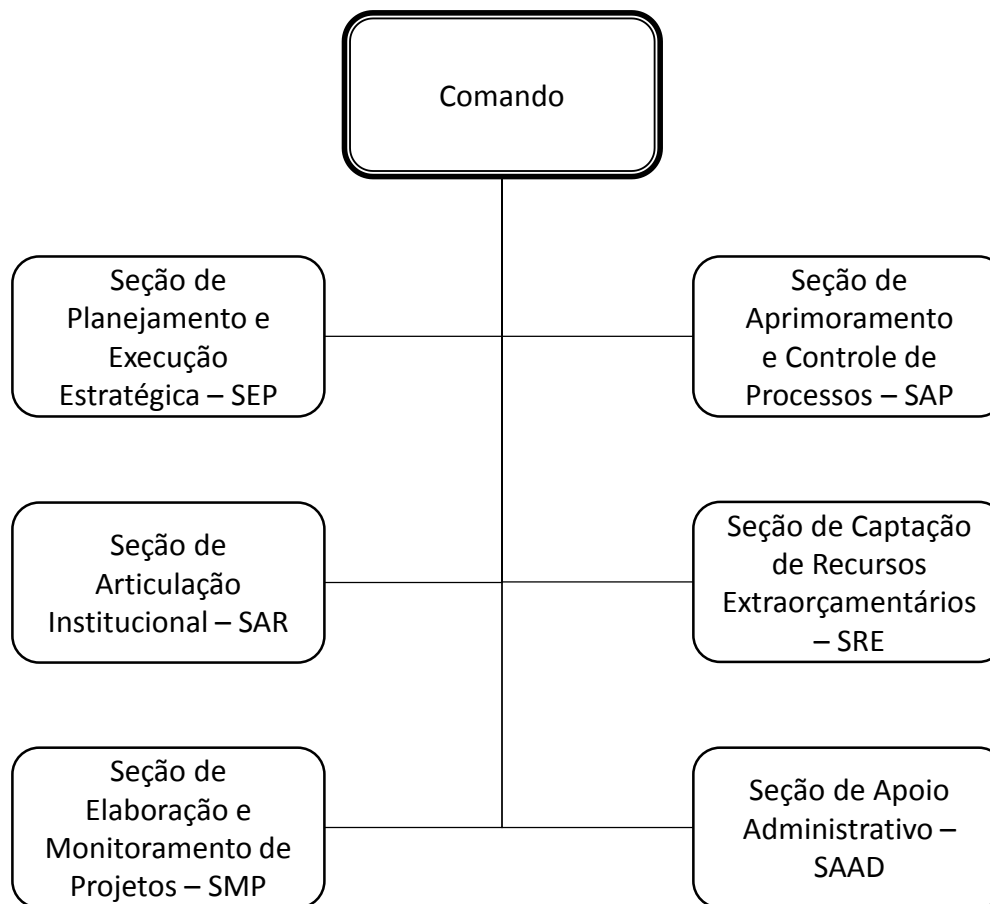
Comando

Seção de Planejamento e Execução Estratégica – SEP

Seção de Aprimoramento e Controle de Processos – SAP

Seção de Articulação Institucional – SAR

Seção de Captação de Recursos Extraorçamentários – SRE

Seção de Elaboração e Monitoramento de Projetos – SMP

Seção de Apoio Administrativo – SAAD